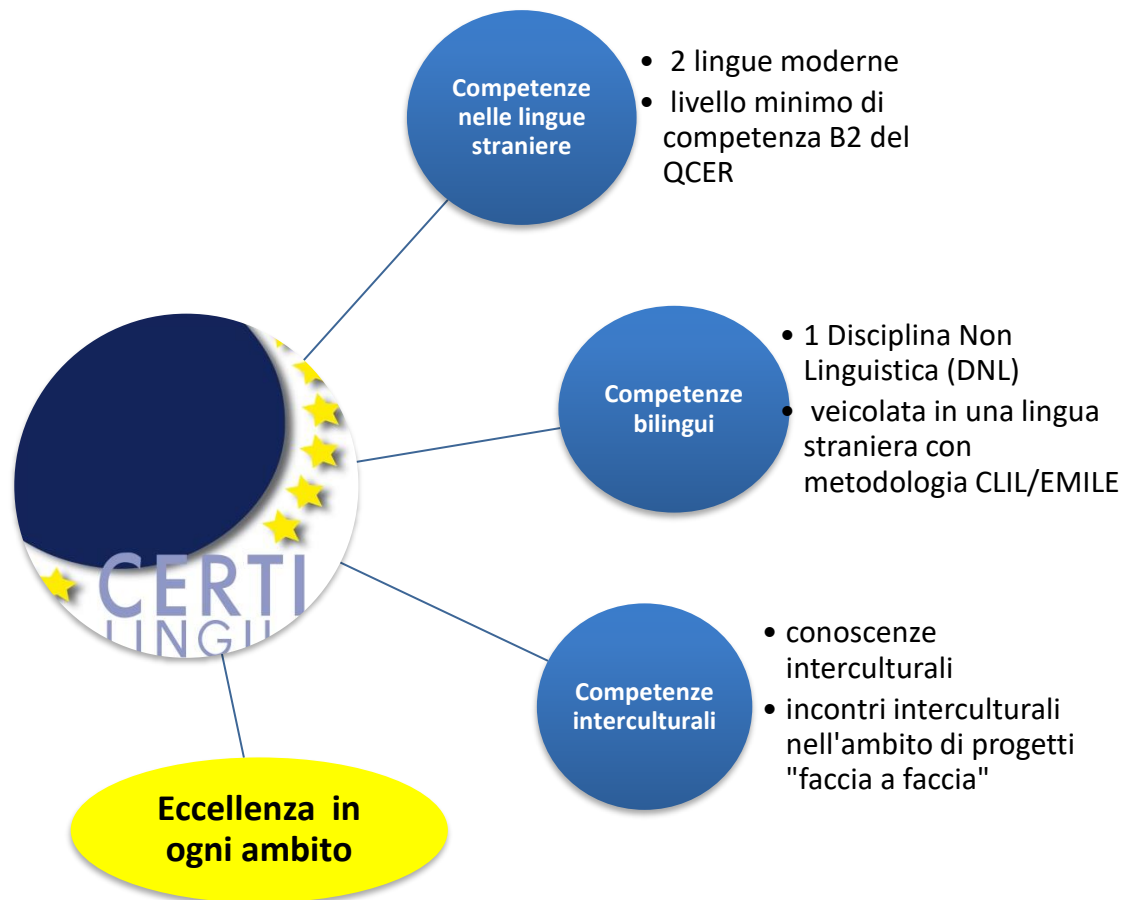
Competenze nelle lingue straniere

• 2 lingue moderne
• livello minimo di competenza B2 del QCER

Competenze bilingui

• 1 Disciplina Non Linguistica (DNL)
• veicolata in una lingua straniera con metodologia CLIL/EMILE

CERTI
LINGU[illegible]

Competenze interculturali

• conoscenze interculturali
• incontri interculturali nell'ambito di progetti "faccia a faccia"

Eccellenza in ogni ambito